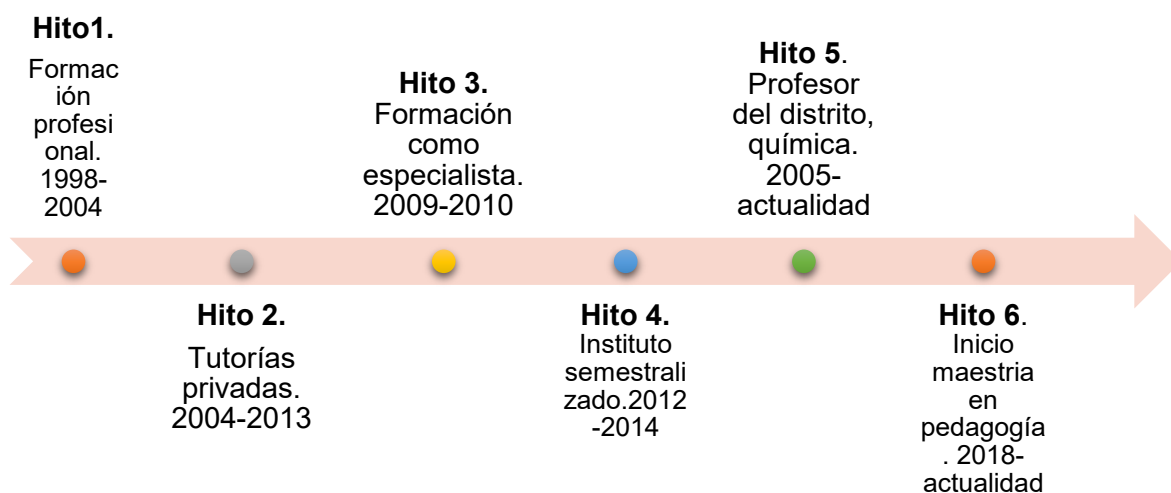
**Hito1.**
Formación profesional. 1998-2004

**Hito 3.**
Formación como especialista. 2009-2010

**Hito 5**.
Profesor del distrito, química. 2005-actualidad

**Hito 2.**
Tutorías privadas. 2004-2013

**Hito 4.**
Instituto semestralizado.2012-2014

**Hito 6**.
Inicio maestria en pedagogía. 2018-actualidad